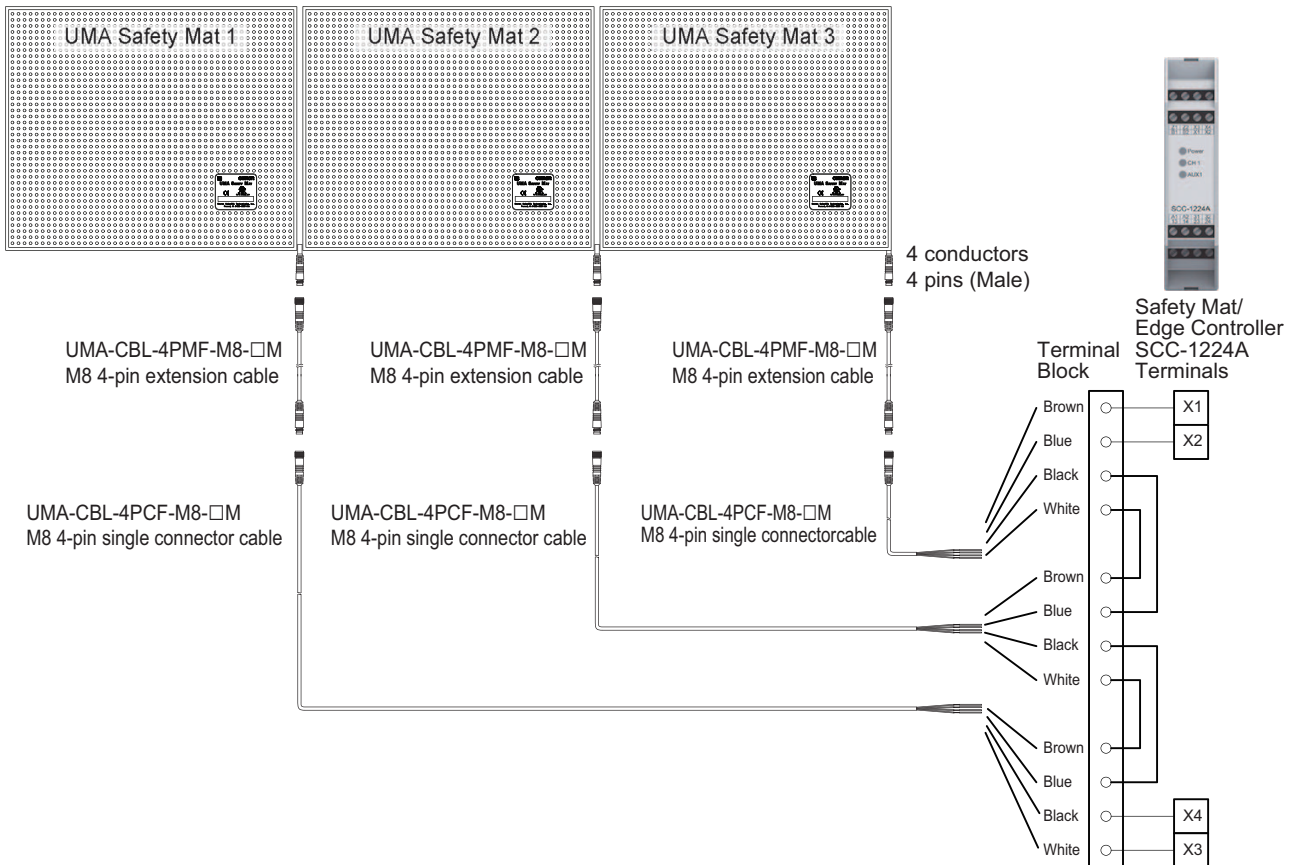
UMA Safety Mat 1

UMA Safety Mat 2

UMA Safety Mat 3

4 conductors
4 pins (Male)

Safety Mat/
Edge Controller
SCC-1224A
Terminals

Terminal
Block

UMA-CBL-4PMF-M8-□M
M8 4-pin extension cable

UMA-CBL-4PMF-M8-□M
M8 4-pin extension cable

UMA-CBL-4PMF-M8-□M
M8 4-pin extension cable

UMA-CBL-4PCF-M8-□M
M8 4-pin single connector cable

UMA-CBL-4PCF-M8-□M
M8 4-pin single connector cable

UMA-CBL-4PCF-M8-□M
M8 4-pin single connectorcable

Brown
Blue
Black
White

X1
X2

Brown
Blue
Black
White

Brown
Blue
Black
White

X4
X3

Power
CH 1
AUX1
SCC-1224A